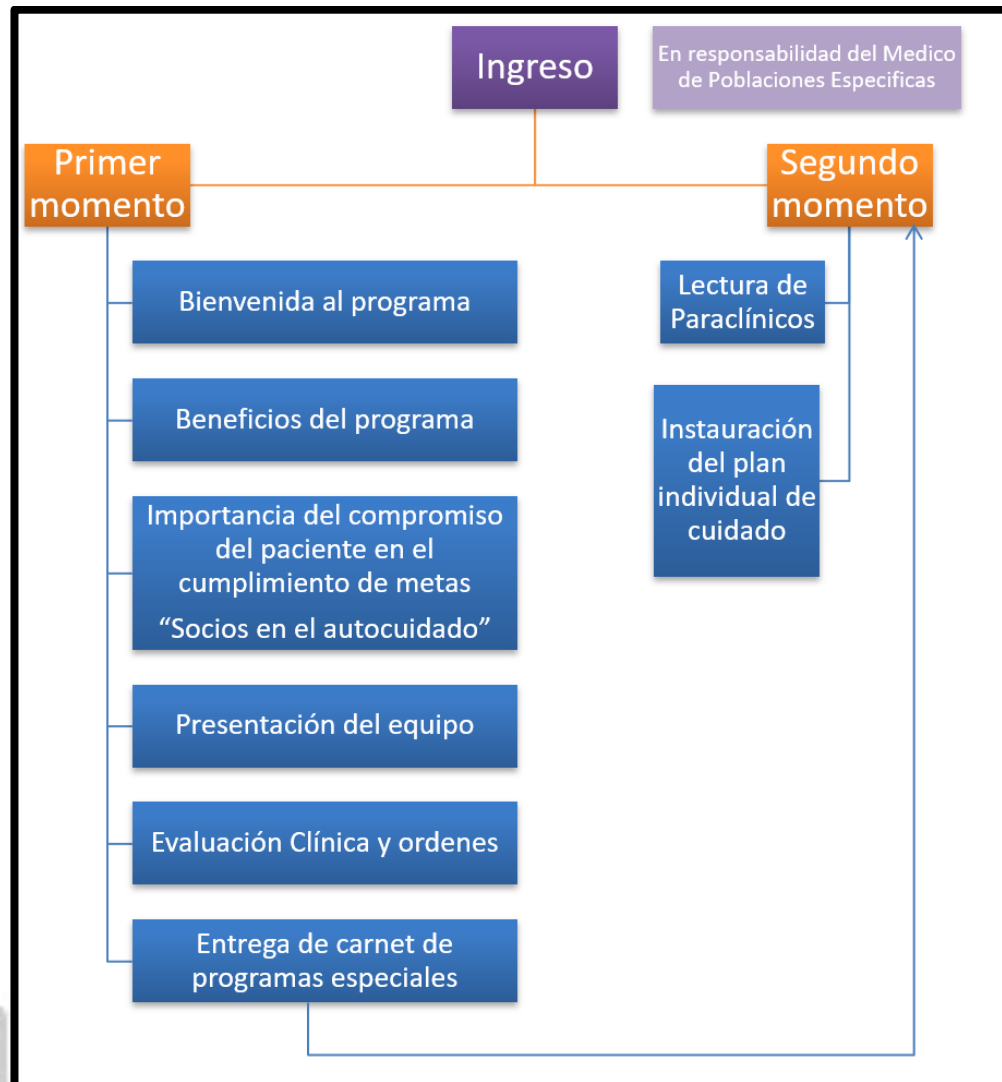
Ingreso

En responsabilidad del Medico de Poblaciones Especificas

Primer momento

Segundo momento

Bienvenida al programa

Beneficios del programa

Importancia del compromiso del paciente en el cumplimiento de metas
“Socios en el autocuidado”

Presentación del equipo

Evaluación Clínica y ordenes

Entrega de carnet de programas especiales

Lectura de Paraclínicos

Instauración del plan individual de cuidado